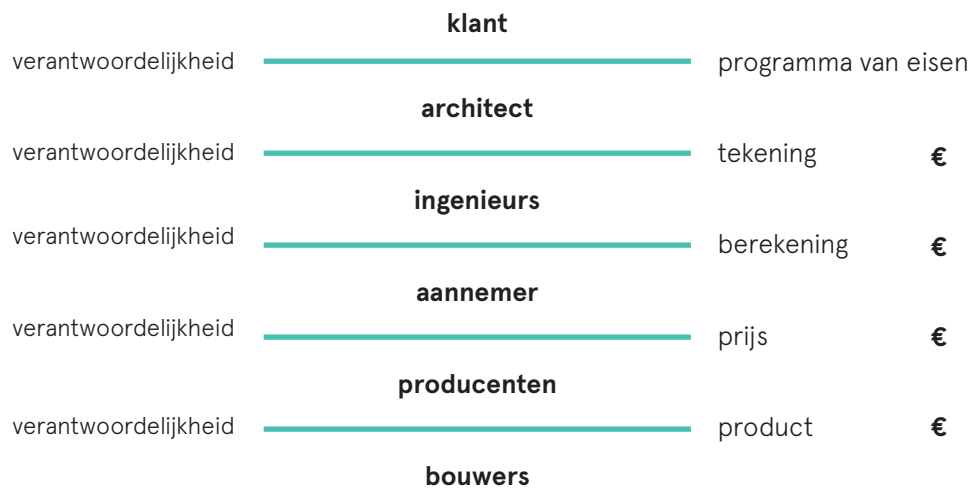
**klant**

verantwoordelijkheid programma van eisen

**architect**

verantwoordelijkheid tekening €

**ingenieurs**

verantwoordelijkheid berekening €

**aannemer**

verantwoordelijkheid prijs €

**producenten**

verantwoordelijkheid product €

**bouwers**